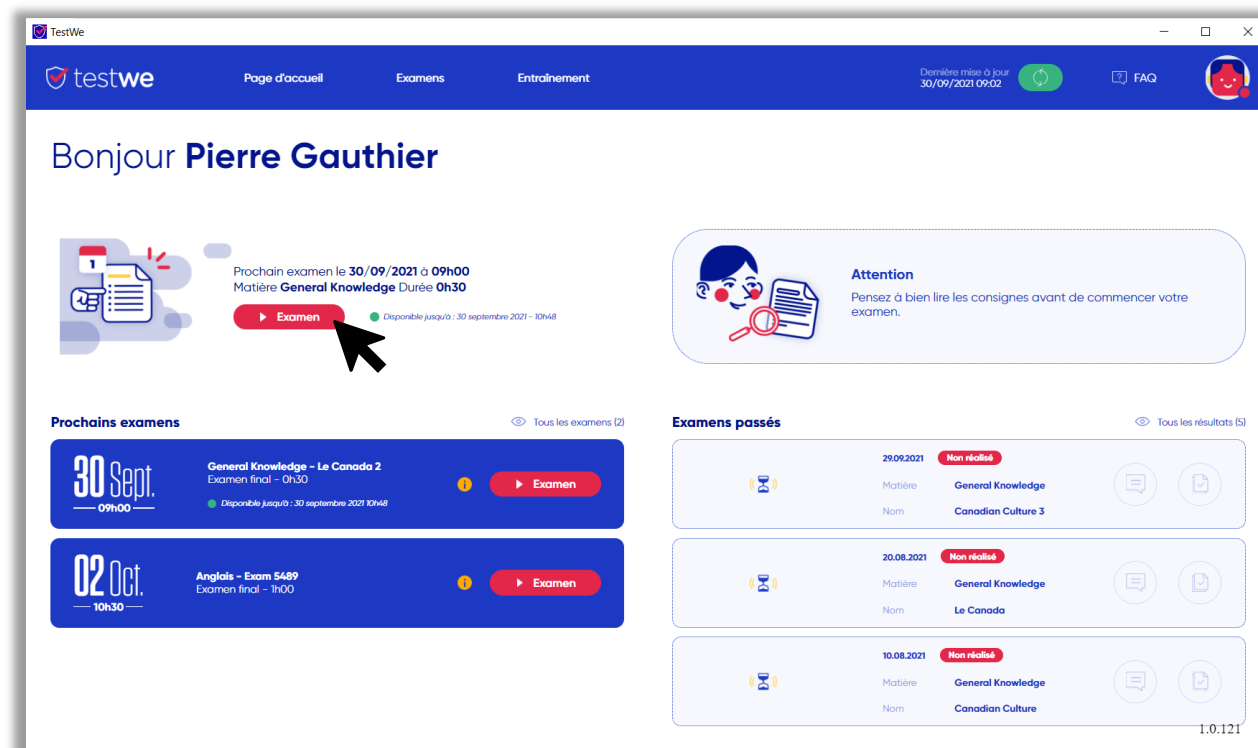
TestWe

testwe Page d'accueil Examens Entraînement Dernière mise à jour 30/09/2021 09:02 FAQ

Bonjour **Pierre Gauthier**

1

Prochain examen le **30/09/2021** à **09h00**
Matière **General Knowledge** Durée **0h30**

Examen

Disponible jusqu'à : 30 septembre 2021 - 10h48

**Attention**
Pensez à bien lire les consignes avant de commencer votre examen.

**Prochains examens**

Tous les examens (2)

30 Sept.
09h00

General Knowledge - Le Canada 2
Examen final - 0h30
Disponible jusqu'à : 30 septembre 2021 10h48

Examen

02 Oct.
10h30

Anglais - Exam 5489
Examen final - 1h00

Examen

**Examens passés**

Tous les résultats (5)

| | | |
|---|---|---|
| 29.09.2021 | Non réalisé | |
| Matière | General Knowledge | |
| Nom | Canadian Culture 3 | |

| | | |
|---|---|---|
| 20.08.2021 | Non réalisé | |
| Matière | General Knowledge | |
| Nom | Le Canada | |

| | | |
|---|---|---|
| 10.08.2021 | Non réalisé | |
| Matière | General Knowledge | |
| Nom | Canadian Culture | |

1.0.121